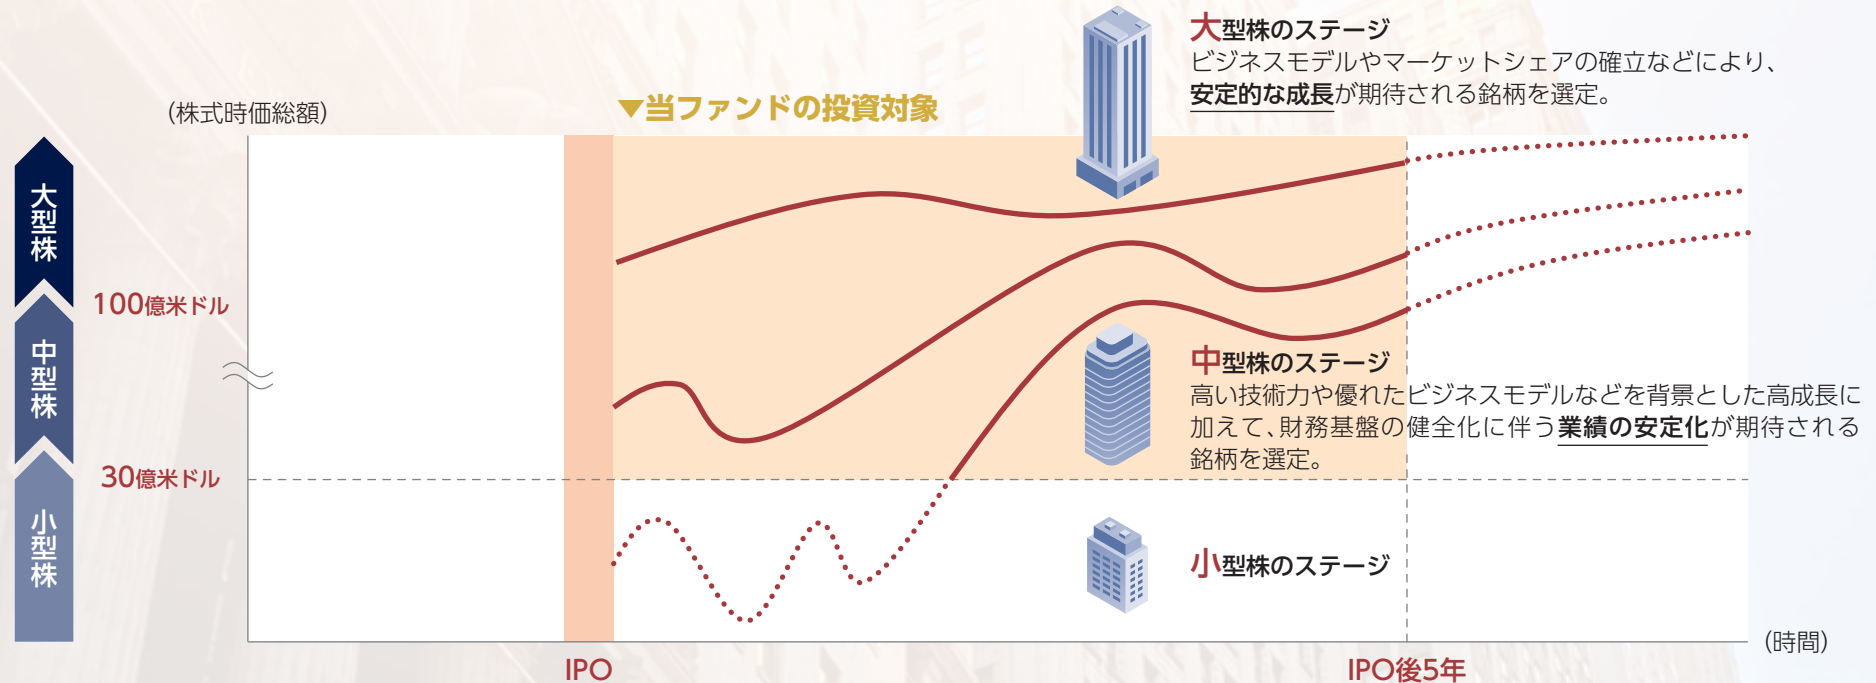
(株式時価総額)

▼当ファンドの投資対象

大型株

中型株

小型株

100億米ドル

30億米ドル

大型株のステージ
ビジネスモデルやマーケットシェアの確立などにより、安定的な成長が期待される銘柄を選定。

中型株のステージ
高い技術力や優れたビジネスモデルなどを背景とした高成長に加えて、財務基盤の健全化に伴う業績の安定化が期待される銘柄を選定。

小型株のステージ

IPO

IPO後5年

(時間)